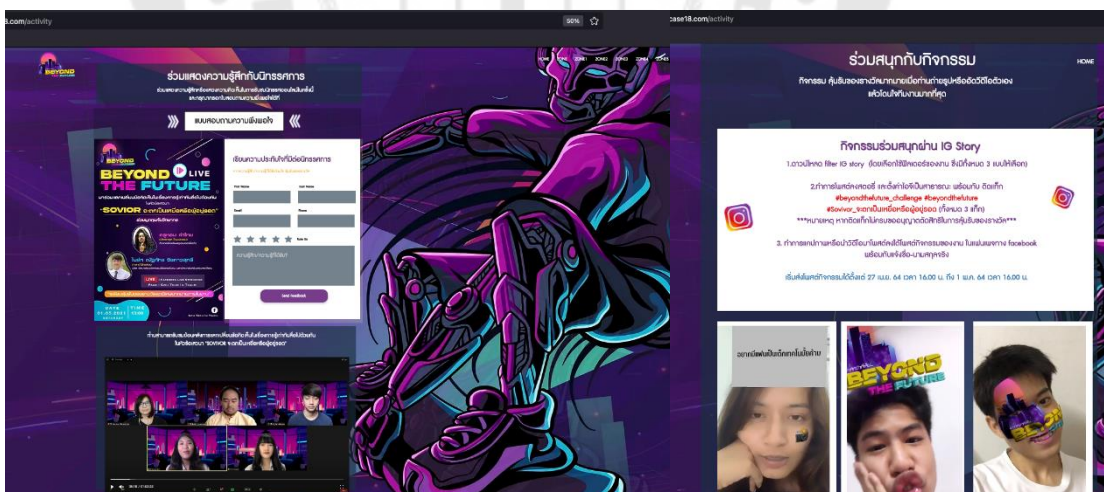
8.com/activity

50%

BEYOND

HOME ZONE1 ZONE2 ZONE3 ZONE4 ZONE5

ร่วมแสดงความรู้สึกกับนิทรรศการ

แบบสอบถามความพึงพอใจ

BEYOND LIVE THE FUTURE

"SOVIOR จากเกมเมอร์หรือผู้อยู่รอด"

เขียนความประทับใจที่มีต่อนิทรรศการ

First Name Last Name

Email Phone

Rate Us

SEND FEEDBACK

ase18.com/activity

ร่วมสนุกกับกิจกรรม

HOME

กิจกรรม ลุ้นรับของรางวัลมากมายเพียงถ่ายรูปหรือวิดีโอตัวเอง แล้วโพสให้ทีมงานมากที่สุด

กิจกรรมร่วมสนุกผ่าน IG Story

1.ดาวน์โหลด filter IG story (เลือกใช้ฟิลเตอร์ของงาน ซึ่งมีทั้งหมด 3 แบบให้เลือก)

2.ทำการโพสต์ลงสตอรี่ และตั้งค่าให้เป็นสาธารณะ พร้อมกับ ติดแท็ก #beyondthefuture_challenge #beyondthefuture #Sovior_จากเกมเมอร์หรือผู้อยู่รอด (ทั้งหมด 3 แท็ก)

***หมายเหตุ หากติดแท็กไม่ครบจะไม่ได้รับสิทธิ์การลุ้นรับของรางวัล***

3. ทำการแคปภาพหรือนำวิดีโอมาโพสต์ในช่องทางการกิจกรรมของงาน ในหน้าเพจทาง facebook พร้อมกับแจ้งชื่อ-นามสกุลจริง

เริ่มส่งโพสต์กิจกรรมได้ตั้งแต่ 27 เม.ย. 64 เวลา 16.00 น. ถึง 1 พ.ค. 64 เวลา 16.00 น.

อยากเป็นแฟนเป็นเด็กเกมไม่ไปคาย

BEYOND THE FUTURE